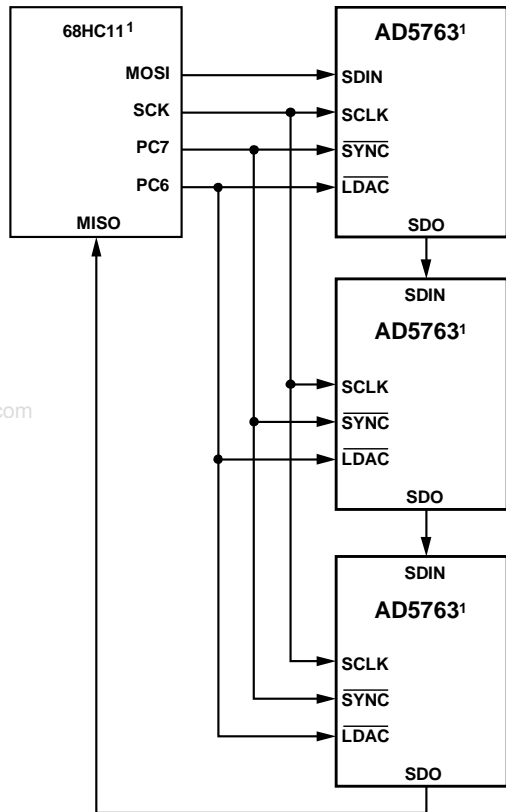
68HC11$^1$

MOSI

SCK

PC7

PC6

MISO

AD5763$^1$

SDIN

SCLK

$\overline{SYNC}$

$\overline{LDAC}$

SDO

SDIN

AD5763$^1$

SCLK

$\overline{SYNC}$

$\overline{LDAC}$

SDO

SDIN

AD5763$^1$

SCLK

$\overline{SYNC}$

$\overline{LDAC}$

SDO

com